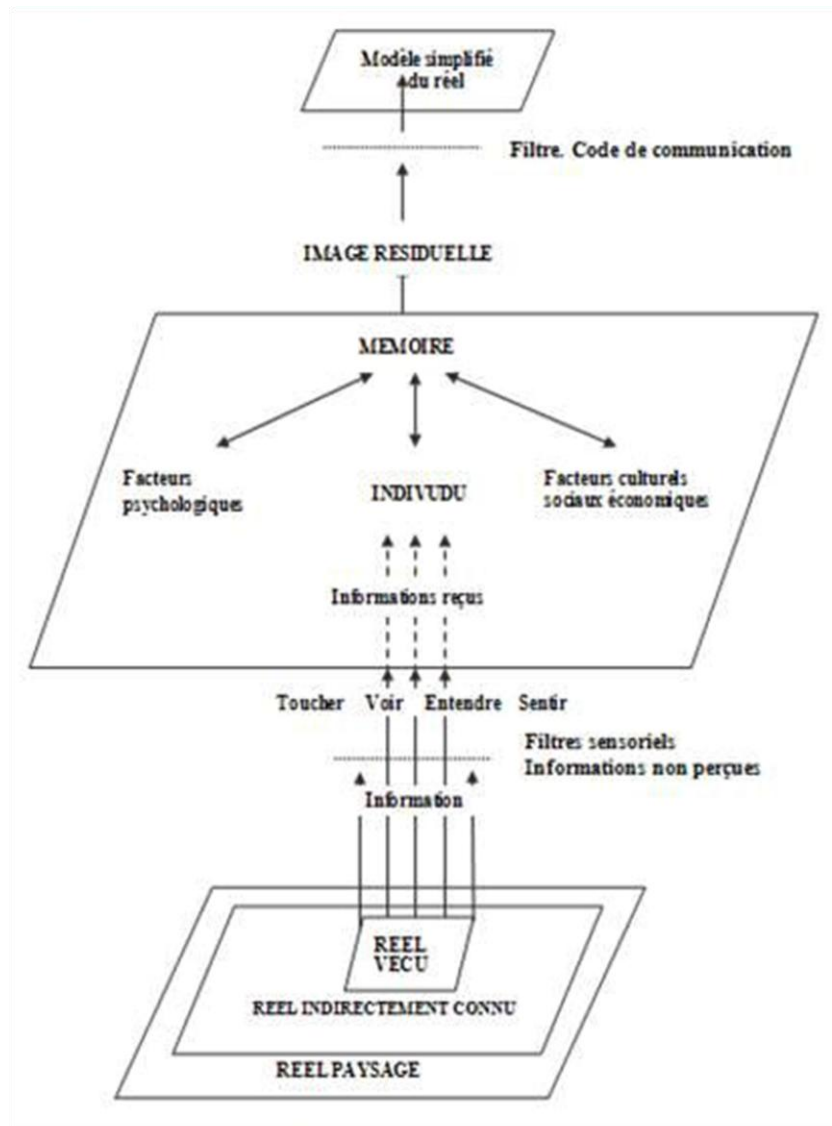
Modèle simplifié du réel

Filtre. Code de communication

IMAGE RESIDUELLE

MEMOIRE

Facteurs psychologiques

INDIVUDU

Facteurs culturels sociaux économiques

Informations reçus

Toucher Voir Entendre Sentir

Filtres sensoriels
Informations non perçues

Information

REEL VECU

REEL INDIRECTEMENT CONNU

REEL PAYSAGE